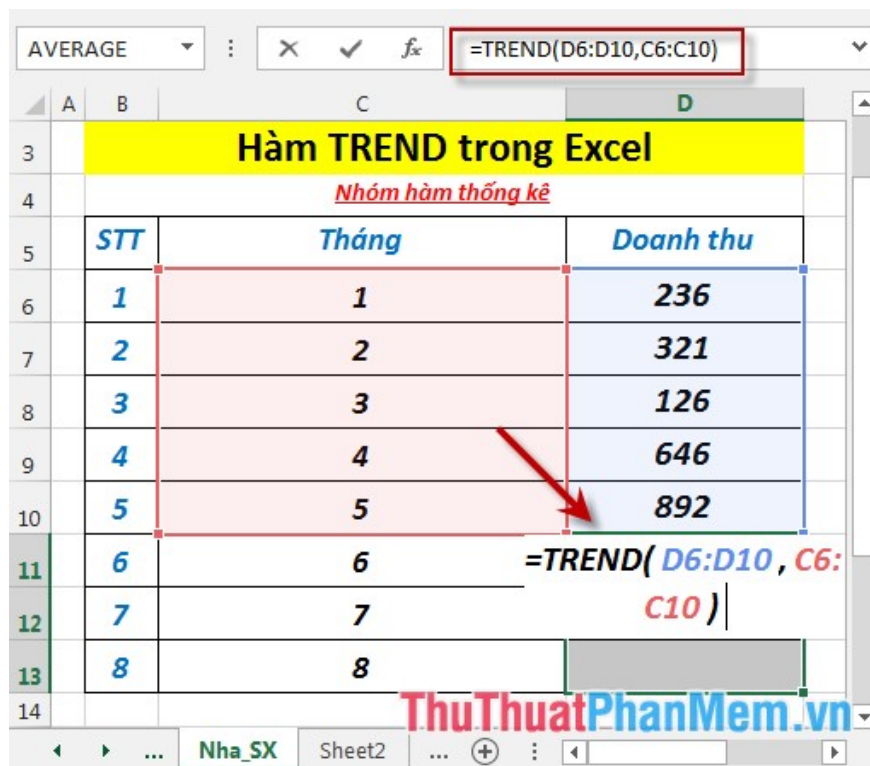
AVERAGE ▾ ⋮ ✕ ✓ $f_x$ =TREND(D6:D10,C6:C10)

| | A | B | C | D |
|---|---|---|---|---|
| 3 | | Hàm TREND trong Excel | | |
| 4 | | | Nhóm hàm thống kê | |
| 5 | | STT | Tháng | Doanh thu |
| 6 | | 1 | 1 | 236 |
| 7 | | 2 | 2 | 321 |
| 8 | | 3 | 3 | 126 |
| 9 | | 4 | 4 | 646 |
| 10 | | 5 | 5 | 892 |
| 11 | | 6 | 6 | =TREND( D6:D10 , C6: C10 ) |
| 12 | | 7 | 7 | |
| 13 | | 8 | 8 | |
| 14 | | | | |

... Nha_SX Sheet2 ... ⊕

ThuThuatPhanMem.vn